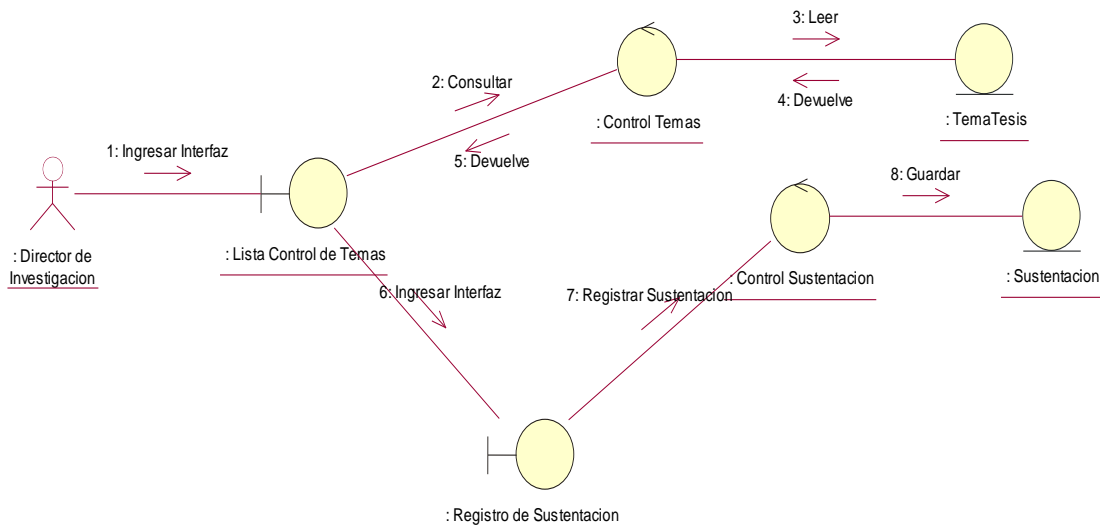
3: Leer

2: Consultar

4: Devuelve

: Control Temas

: TemaTesis

1: Ingresar Interfaz

5: Devuelve

8: Guardar

: Director de Investigacion

: Lista Control de Temas

: Control Sustentacion

: Sustentacion

6: Ingresar Interfaz

7: Registrar Sustentacion

: Registro de Sustentacion